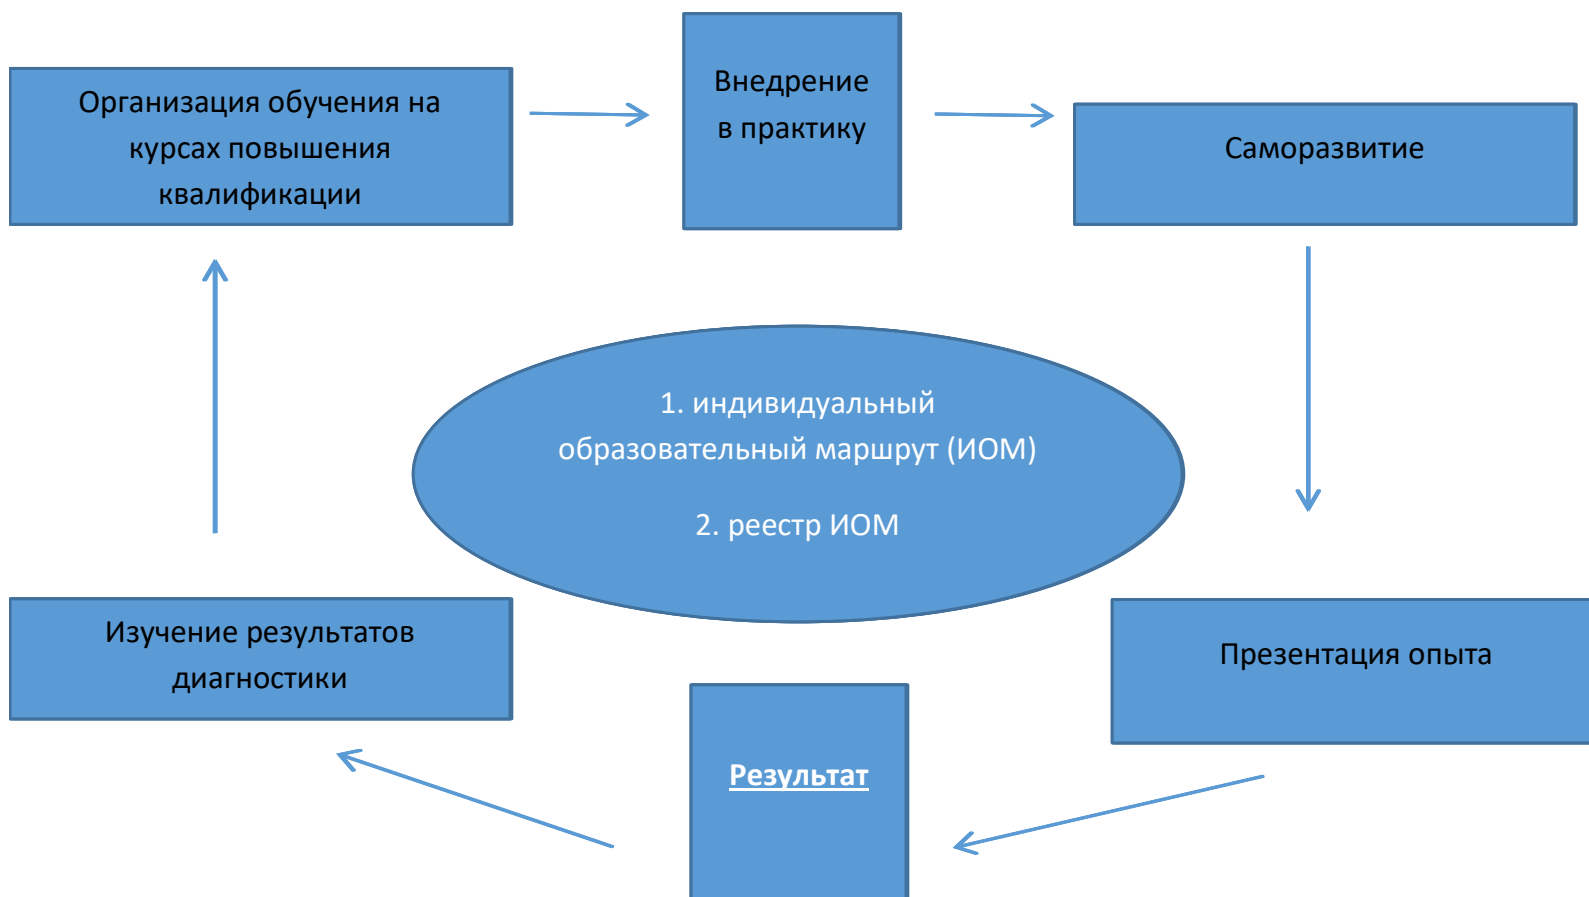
Организация обучения на курсах повышения квалификации

Внедрение в практику

Саморазвитие

1. индивидуальный образовательный маршрут (ИОМ)

2. реестр ИОМ

Изучение результатов диагностики

Презентация опыта

Результат